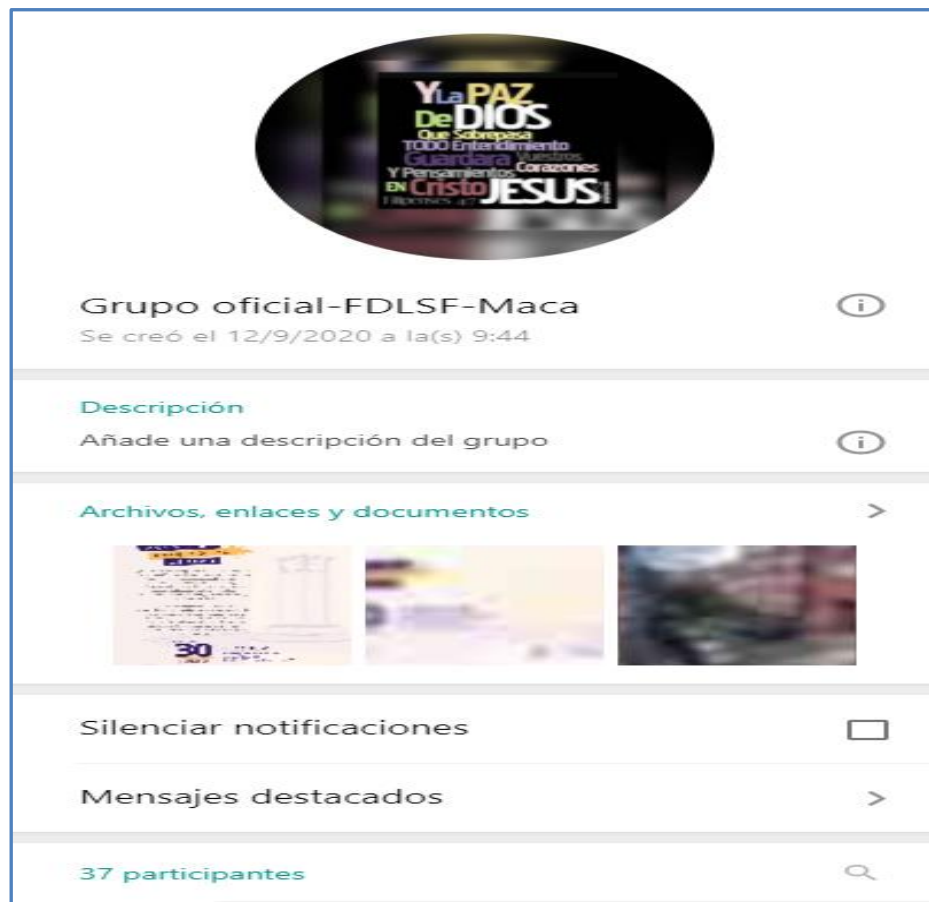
Y La PAZ De DIOS Que Sobrepasa TODO Entendimiento Guardara Vuestros Corazones Y Pensamientos EN Cristo JESUS Filipenses 4:7

Grupo oficial-FDLSF-Maca
Se creó el 12/9/2020 a la(s) 9:44

Descripción
Añade una descripción del grupo

Archivos, enlaces y documentos >

30

Silenciar notificaciones

Mensajes destacados >

37 participantes